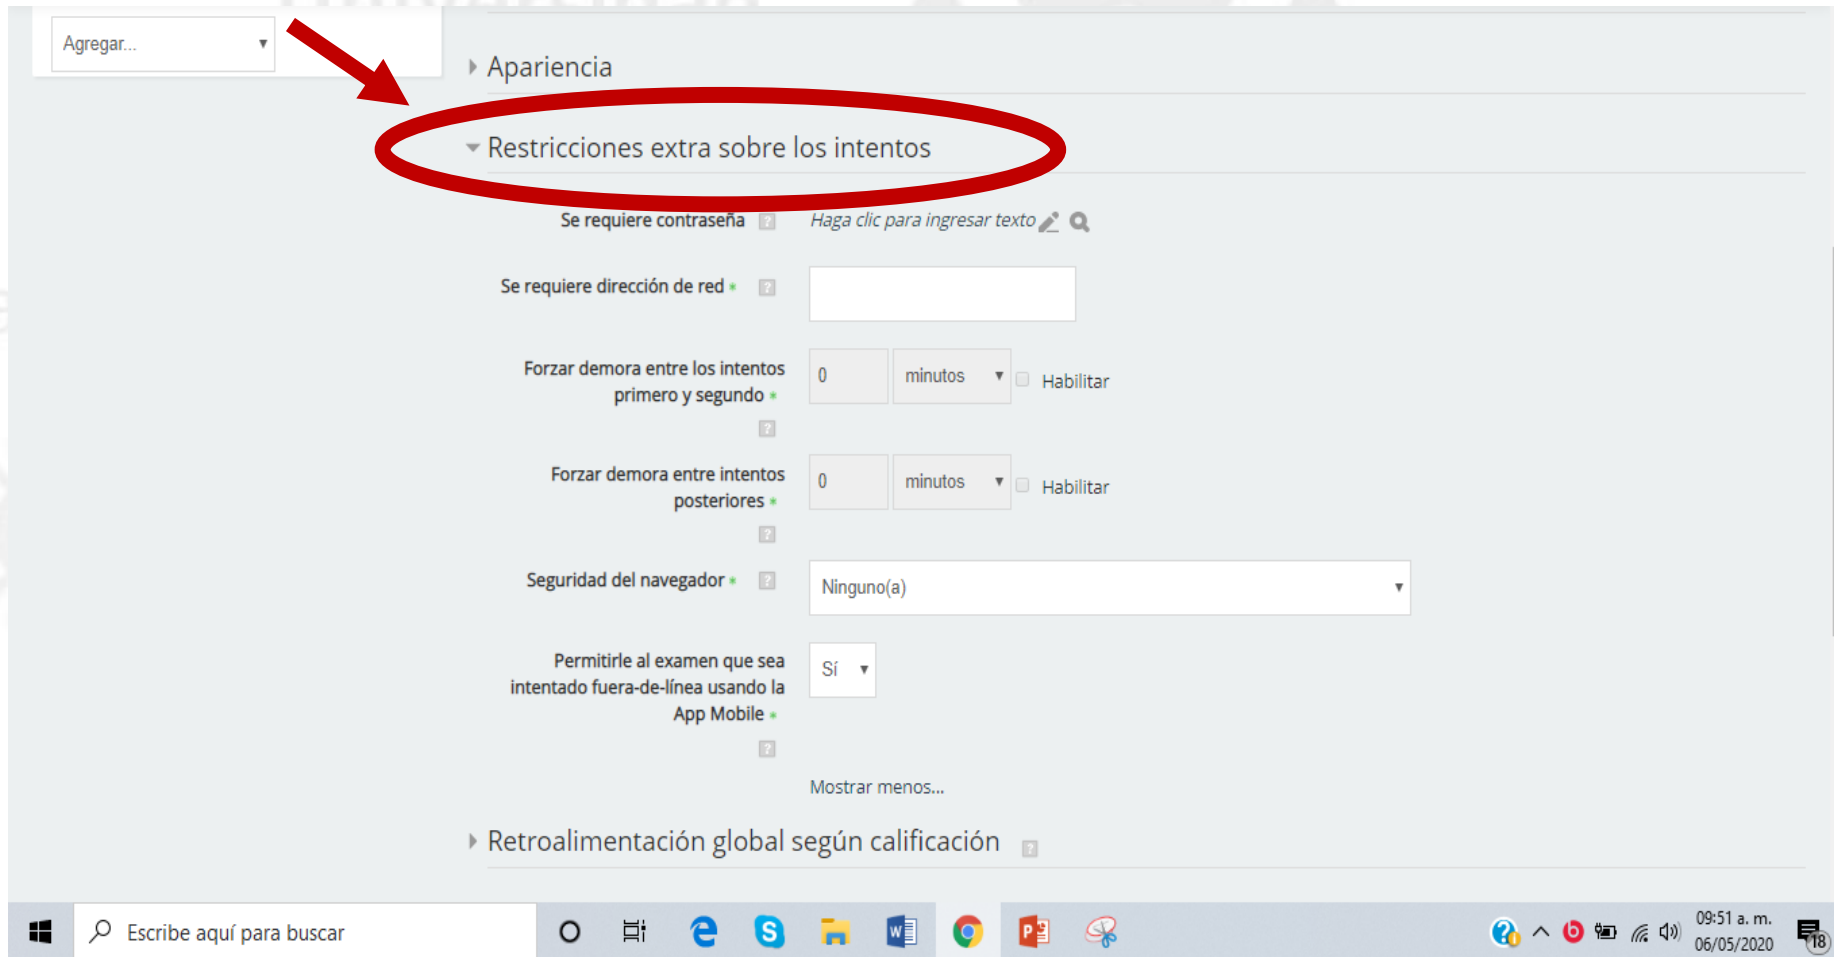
Agregar...

Apariencia

Restricciones extra sobre los intentos

Se requiere contraseña
Haga clic para ingresar texto

Se requiere dirección de red

Forzar demora entre los intentos primero y segundo
0
minutos
Habilitar

Forzar demora entre intentos posteriores
0
minutos
Habilitar

Seguridad del navegador
Ninguno(a)

Permitirle al examen que sea intentado fuera-de-línea usando la App Mobile
Sí

Mostrar menos...

Retroalimentación global según calificación

Escribe aquí para buscar

09:51 a. m.
06/05/2020
18